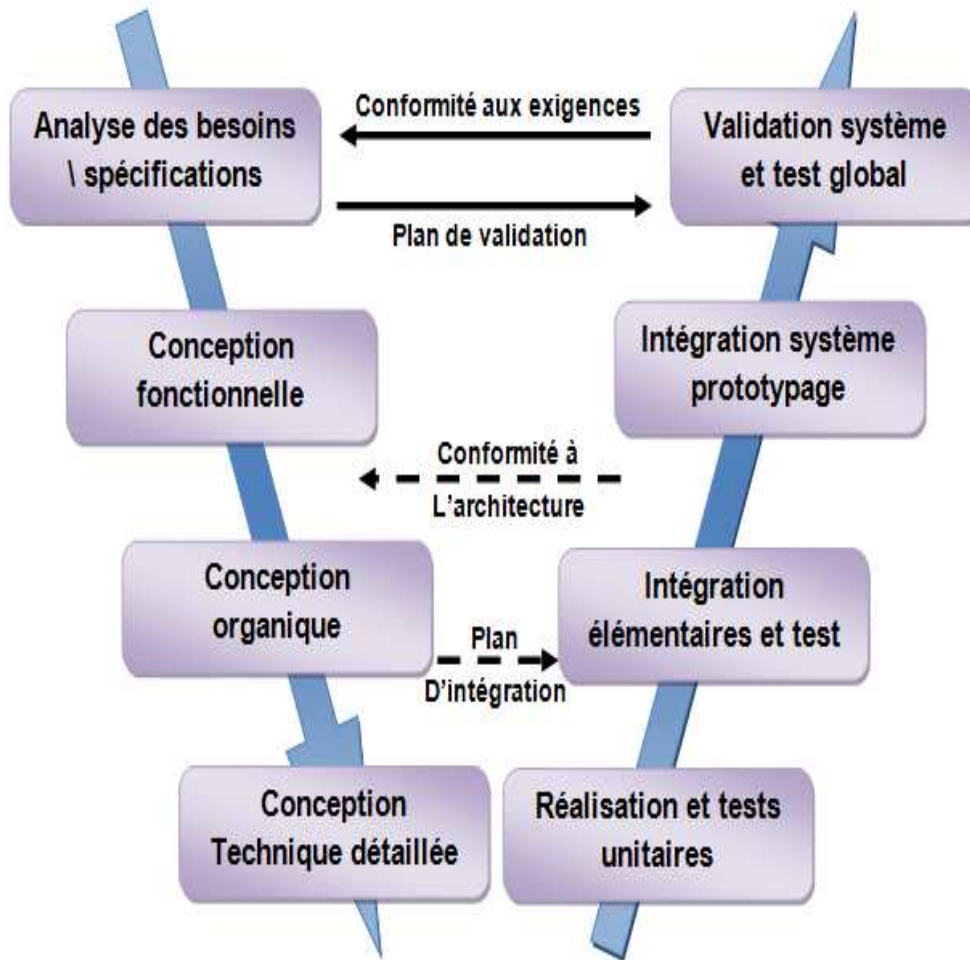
Analyse des besoins \ spécifications

Conformité aux exigences

Validation système et test global

Plan de validation

Conception fonctionnelle

Intégration système prototypage

Conformité à L'architecture

Conception organique

Plan D'intégration

Intégration élémentaires et test

Conception Technique détaillée

Réalisation et tests unitaires